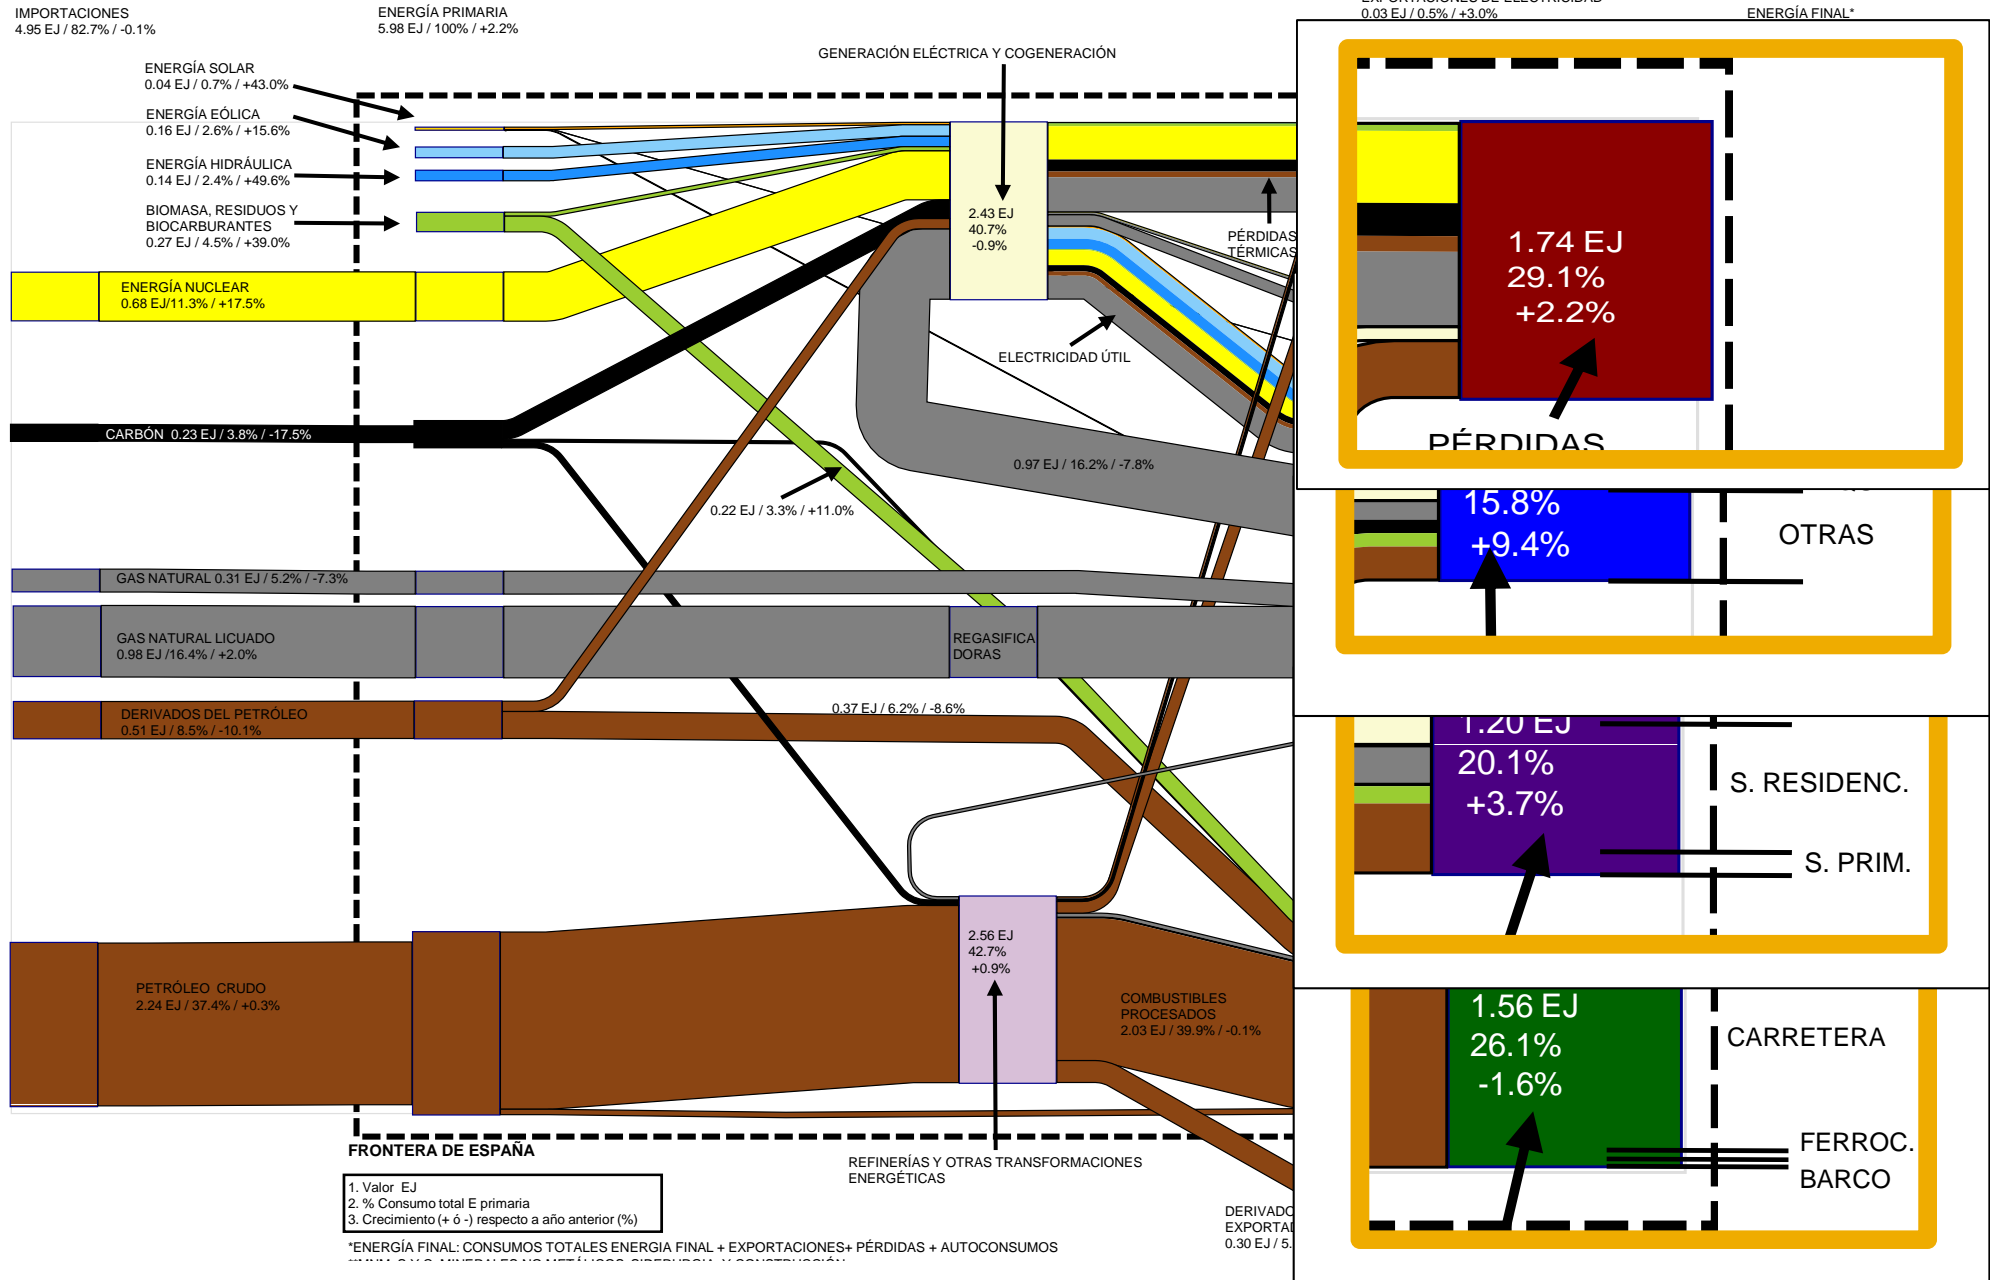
IMPORTACIONES
4.95 EJ / 82.7% / -0.1%

ENERGÍA PRIMARIA
5.98 EJ / 100% / +2.2%

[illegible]
0.03 EJ / 0.5% / +3.0%

ENERGÍA FINAL*

GENERACIÓN ELÉCTRICA Y COGENERACIÓN

ENERGÍA SOLAR
0.04 EJ / 0.7% / +43.0%

ENERGÍA EÓLICA
0.16 EJ / 2.6% / +15.6%

ENERGÍA HIDRÁULICA
0.14 EJ / 2.4% / +49.6%

BIOMASA, RESIDUOS Y BIOCARBURANTES
0.27 EJ / 4.5% / +39.0%

ENERGÍA NUCLEAR
0.68 EJ/11.3% / +17.5%

2.43 EJ
40.7%
-0.9%

PÉRDIDAS TÉRMICAS

ELECTRICIDAD ÚTIL

CARBÓN 0.23 EJ / 3.8% / -17.5%

0.97 EJ / 16.2% / -7.8%

0.22 EJ / 3.3% / +11.0%

GAS NATURAL 0.31 EJ / 5.2% / -7.3%

GAS NATURAL LICUADO
0.98 EJ /16.4% / +2.0%

REGASIFICADORAS

DERIVADOS DEL PETRÓLEO
0.51 EJ / 8.5% / -10.1%

0.37 EJ / 6.2% / -8.6%

PETRÓLEO CRUDO
2.24 EJ / 37.4% / +0.3%

2.56 EJ
42.7%
+0.9%

COMBUSTIBLES PROCESADOS
2.03 EJ / 39.9% / -0.1%

FRONTERA DE ESPAÑA

1. Valor EJ
2. % Consumo total E primaria
3. Crecimiento (+ ó -) respecto a año anterior (%)

REFINERÍAS Y OTRAS TRANSFORMACIONES ENERGÉTICAS

DERIVADO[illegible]
EXPORTA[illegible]
0.30 EJ / 5.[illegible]

*ENERGÍA FINAL: CONSUMOS TOTALES ENERGIA FINAL + EXPORTACIONES+ PÉRDIDAS + AUTOCONSUMOS

1.74 EJ
29.1%
+2.2%

PÉRDIDAS

15.8%
+9.4%

OTRAS

1.20 EJ
20.1%
+3.7%

S. RESIDENC.

S. PRIM.

1.56 EJ
26.1%
-1.6%

CARRETERA

FERROC.
BARCO